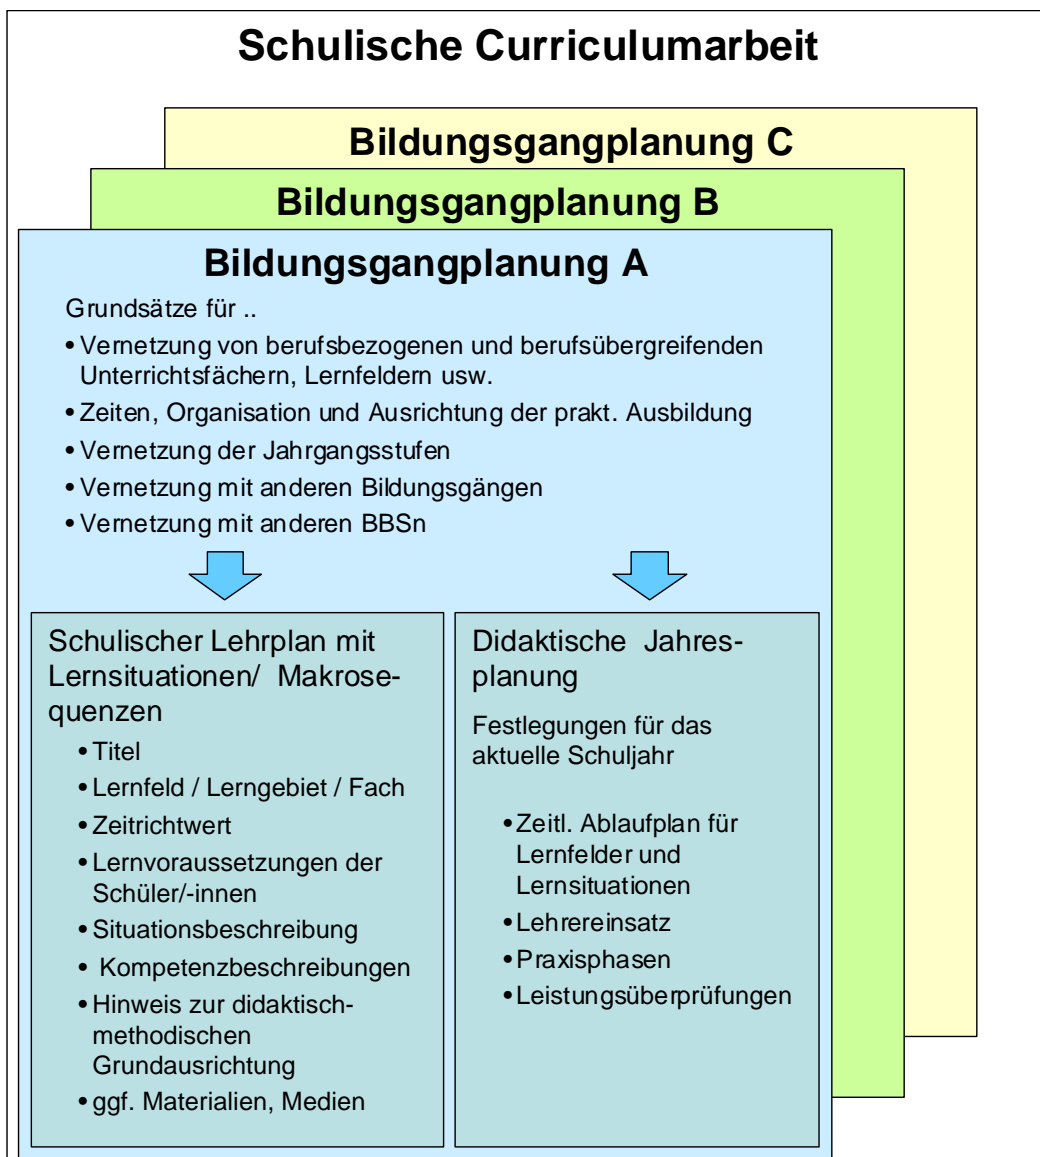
Schulische Curriculumarbeit

Bildungsgangplanung C

Bildungsgangplanung B

Bildungsgangplanung A

Grundsätze für ..

• Vernetzung von berufsbezogenen und berufsübergreifenden Unterrichtsfächern, Lernfeldern usw.
• Zeiten, Organisation und Ausrichtung der prakt. Ausbildung
• Vernetzung der Jahrgangsstufen
• Vernetzung mit anderen Bildungsgängen
• Vernetzung mit anderen BBSn

Schulischer Lehrplan mit Lernsituationen/ Makrosequenzen

• Titel
• Lernfeld / Lerngebiet / Fach
• Zeitrichtwert
• Lernvoraussetzungen der Schüler/-innen
• Situationsbeschreibung
• Kompetenzbeschreibungen
• Hinweis zur didaktisch-methodischen Grundausrichtung
• ggf. Materialien, Medien

Didaktische Jahresplanung

Festlegungen für das aktuelle Schuljahr

• Zeitl. Ablaufplan für Lernfelder und Lernsituationen
• Lehrereinsatz
• Praxisphasen
• Leistungsüberprüfungen